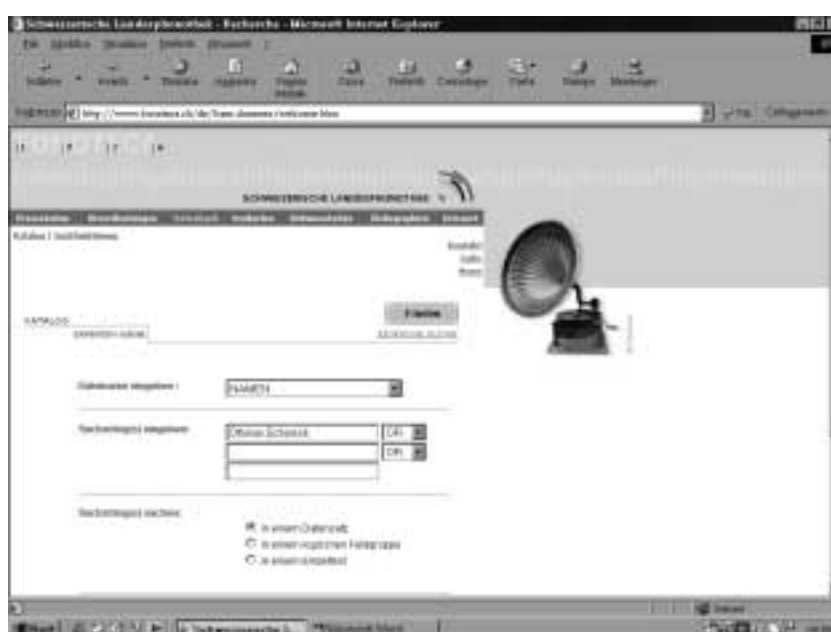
Schweizerische Landesphonothek - Recherche - Microsoft Internet Explorer

Adresse http://www.fonoteca.ch/de/frame.dummies/welcome.htm

FONOTECA

SCHWEIZERISCHE LANDESPHONOTHEK

Katalog

KATALOG

Datenbank angeben : NAMEN

Suchbegriff(e) eingeben : Othmar Schoeck ODER ODER

Suchbegriff(e) suchen : in einem Datenfeld in einem logischen Feldgruppe in einem Kontextfeld

Start Internet